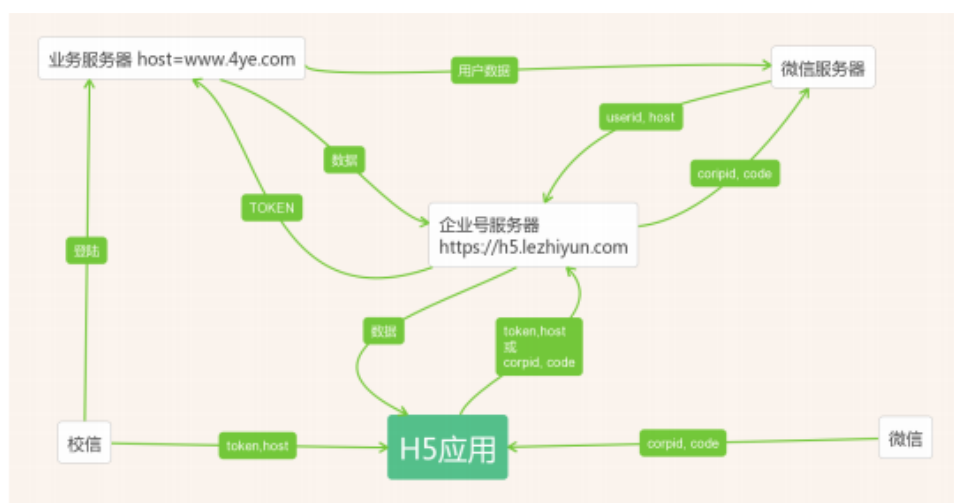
业务服务器 host=www.4ye.com

用户数据

微信服务器

userid, host

数据

corpid, code

TOKEN

企业号服务器
https://h5.lezhiyun.com

登陆

数据

token,host
或
corpid, code

校信

token,host

H5应用

corpid, code

微信